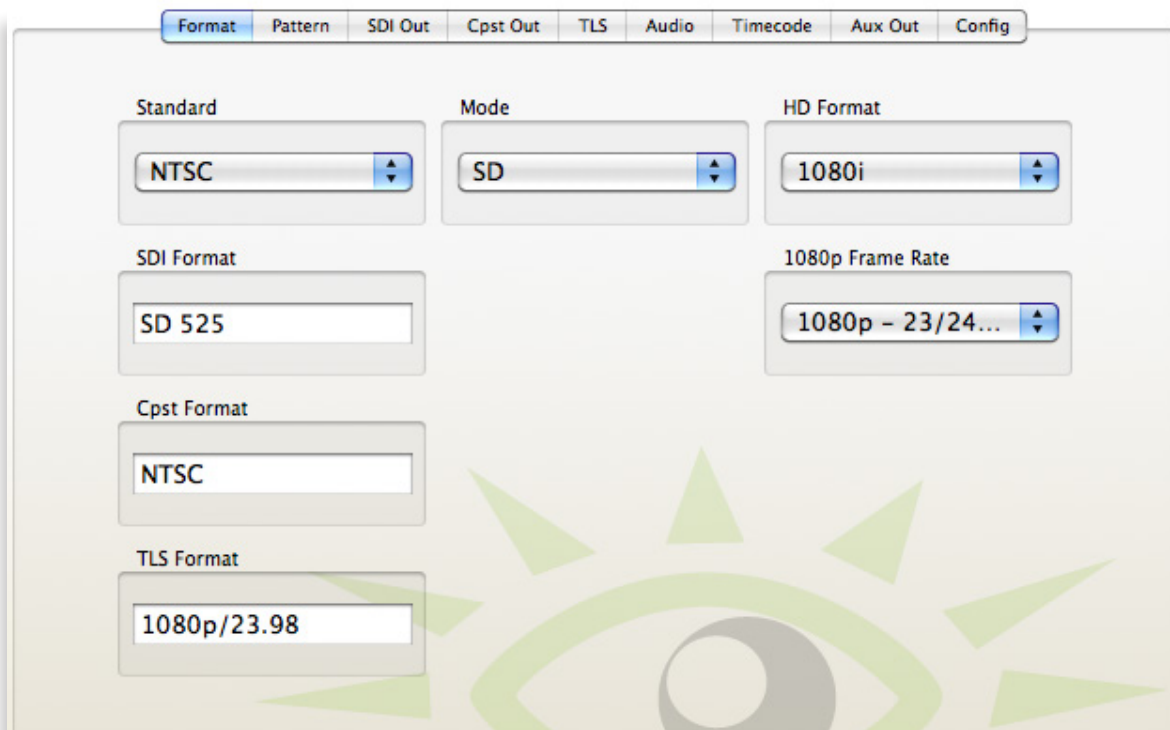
Format | Pattern | SDI Out | Cpst Out | TLS | Audio | Timecode | Aux Out | Config

Standard
NTSC

Mode
SD

HD Format
1080i

SDI Format
SD 525

1080p Frame Rate
1080p - 23/24...

Cpst Format
NTSC

TLS Format
1080p/23.98